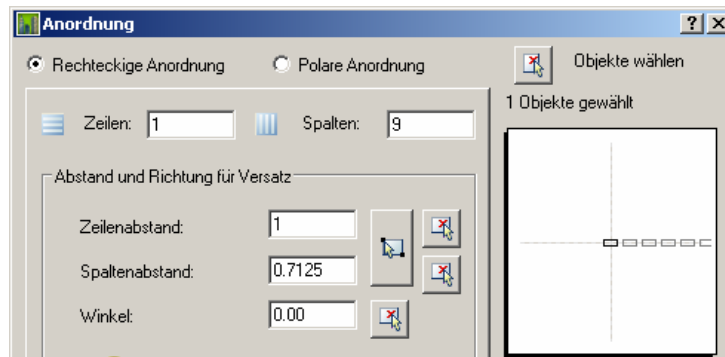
Anordnung

?

X

Rechteckige Anordnung

Polare Anordnung

Objekte wählen

1 Objekte gewählt

Zeilen: 1

Spalten: 9

Abstand und Richtung für Versatz

Zeilenabstand: 1

Spaltenabstand: 0.7125

Winkel: 0.00